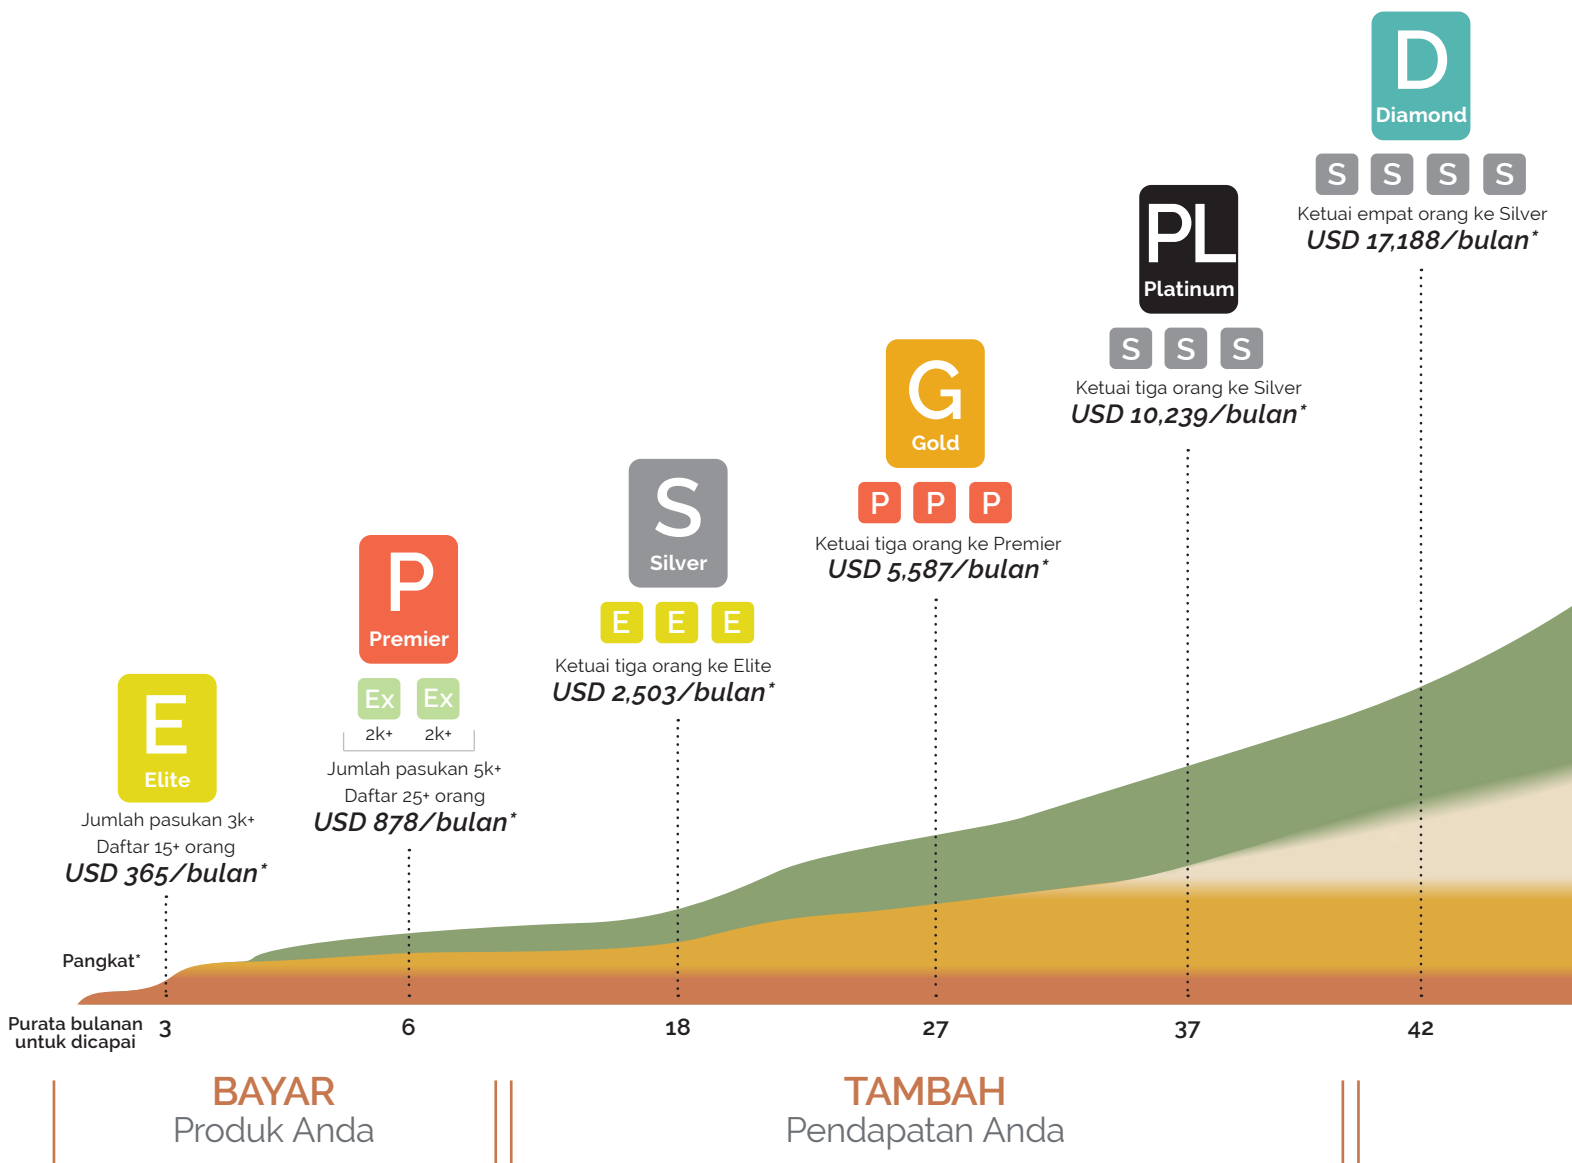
D
Diamond
S S S S
Ketuai empat orang ke Silver
USD 17,188/bulan*

PL
Platinum
S S S
Ketuai tiga orang ke Silver
USD 10,239/bulan*

G
Gold
P P P
Ketuai tiga orang ke Premier
USD 5,587/bulan*

S
Silver
E E E
Ketuai tiga orang ke Elite
USD 2,503/bulan*

P
Premier
Ex Ex
2k+ 2k+
Jumlah pasukan 5k+
Daftar 25+ orang
USD 878/bulan*

E
Elite
Jumlah pasukan 3k+
Daftar 15+ orang
USD 365/bulan*

Pangkat*

Purata bulanan untuk dicapai 3 6 18 27 37 42

BAYAR
Produk Anda

TAMBAH
Pendapatan Anda